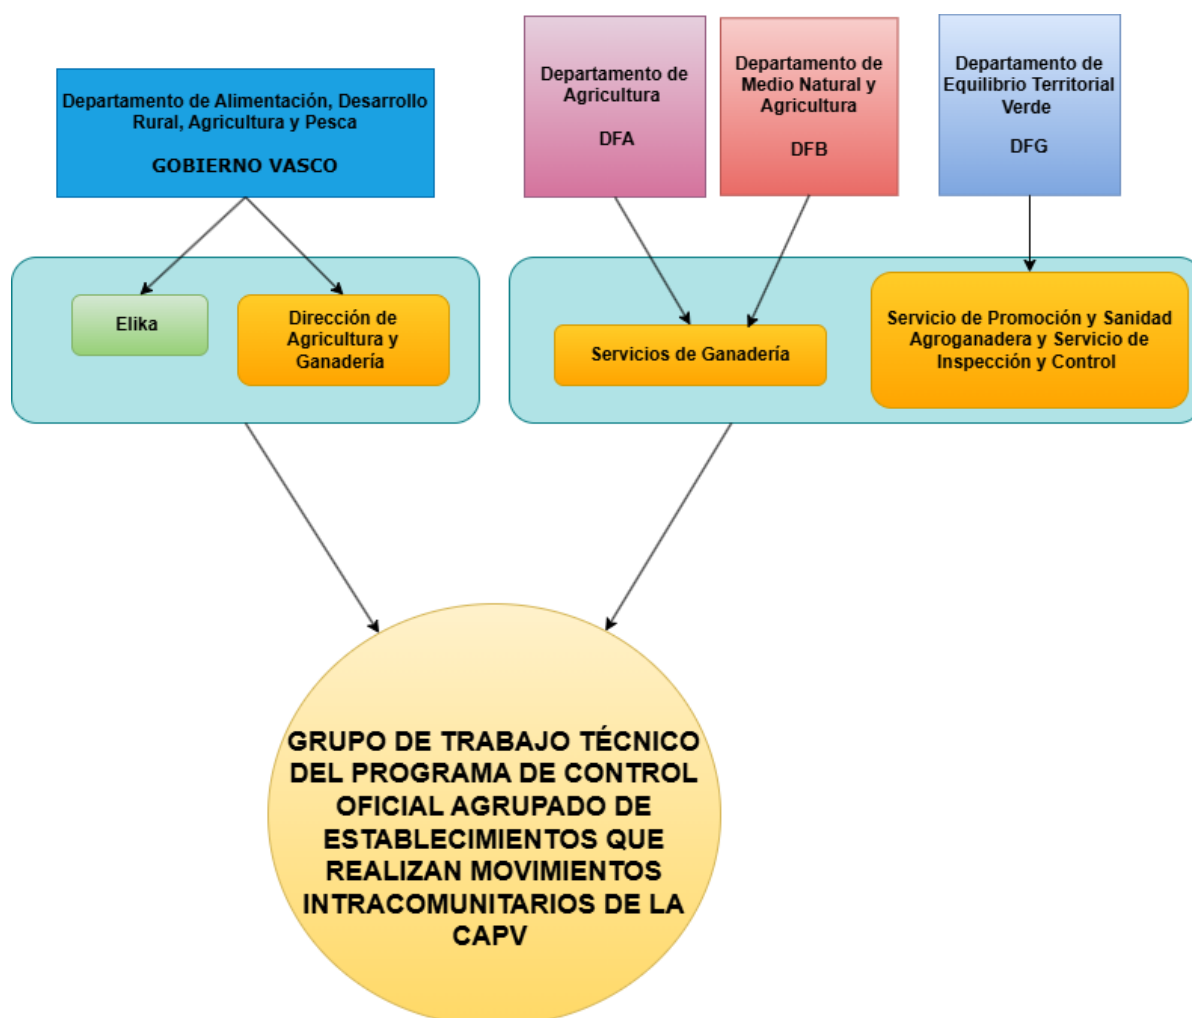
Departamento de Alimentación, Desarrollo Rural, Agricultura y Pesca

GOBIERNO VASCO

Departamento de Agricultura

DFA

Departamento de Medio Natural y Agricultura

DFB

Departamento de Equilibrio Territorial Verde

DFG

Elika

Dirección de Agricultura y Ganadería

Servicios de Ganadería

Servicio de Promoción y Sanidad Agroganadera y Servicio de Inspección y Control

GRUPO DE TRABAJO TÉCNICO DEL PROGRAMA DE CONTROL OFICIAL AGRUPADO DE ESTABLECIMIENTOS QUE REALIZAN MOVIMIENTOS INTRACOMUNITARIOS DE LA CAPV